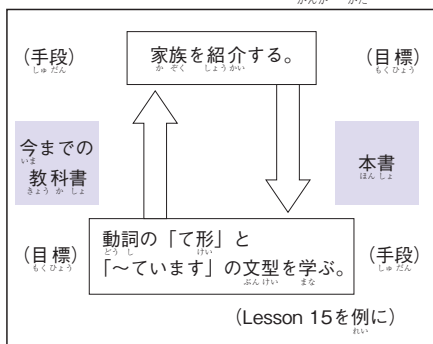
かんが　かた

（手段）
しゅだん

家族を紹介する。
かぞく　しょうかい

（目標）
もくひょう

今までの
いま
教科書
きょうかしょ

本書
ほんしょ

（目標）
もくひょう

動詞の「て形」と
どうし　けい
「～ています」の文型を学ぶ。
ぶんけい　まな

（手段）
しゅだん

（Lesson 15を例に）
れい